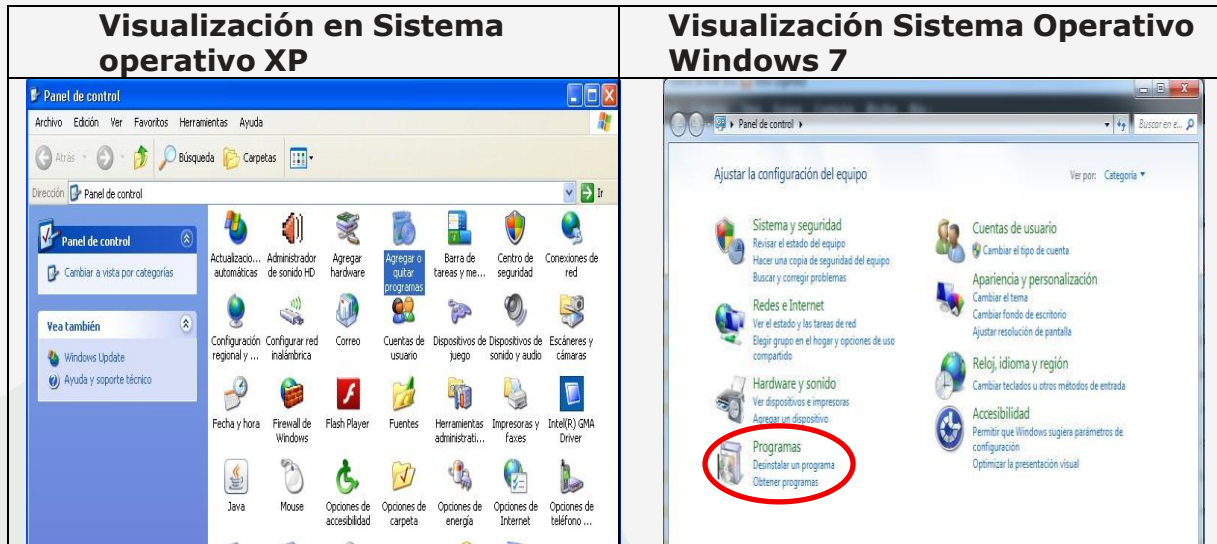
| Visualización en Sistema operativo XP | Visualización Sistema Operativo Windows 7 |
|---|---|

Panel de control

Archivo Edición Ver Favoritos Herramientas Ayuda

Atrás Búsqueda Carpetas

Dirección Panel de control Ir

Panel de control

Cambiar a vista por categorías

Vea también

Windows Update

Ayuda y soporte técnico

Actualizacio... automáticas
Administrador de sonido HD
Agregar hardware
Agregar o quitar programas
Barra de tareas y me...
Centro de seguridad
Conexiones de red
Configuración regional y ...
Configurar red inalámbrica
Correo
Cuentas de usuario
Dispositivos de juego
Dispositivos de sonido y audio
Escáneres y cámaras
Fecha y hora
Firewall de Windows
Flash Player
Fuentes
Herramientas administrati...
Impresoras y faxes
Intel(R) GMA Driver
Java
Mouse
Opciones de accesibilidad
Opciones de carpeta
Opciones de energía
Opciones de Internet
Opciones de teléfono ...

Panel de control

Buscar en e...

Ajustar la configuración del equipo

Ver por: Categoría

Sistema y seguridad
Revisar el estado del equipo
Hacer una copia de seguridad del equipo
Buscar y corregir problemas

Redes e Internet
Ver el estado y las tareas de red
Elegir grupo en el hogar y opciones de uso compartido

Hardware y sonido
Ver dispositivos e impresoras
Agregar un dispositivo

Programas
Desinstalar un programa
Obtener programas

Cuentas de usuario
Cambiar el tipo de cuenta

Apariencia y personalización
Cambiar el tema
Cambiar fondo de escritorio
Ajustar resolución de pantalla

Reloj, idioma y región
Cambiar teclados u otros métodos de entrada

Accesibilidad
Permitir que Windows sugiera parámetros de configuración
Optimizar la presentación visual